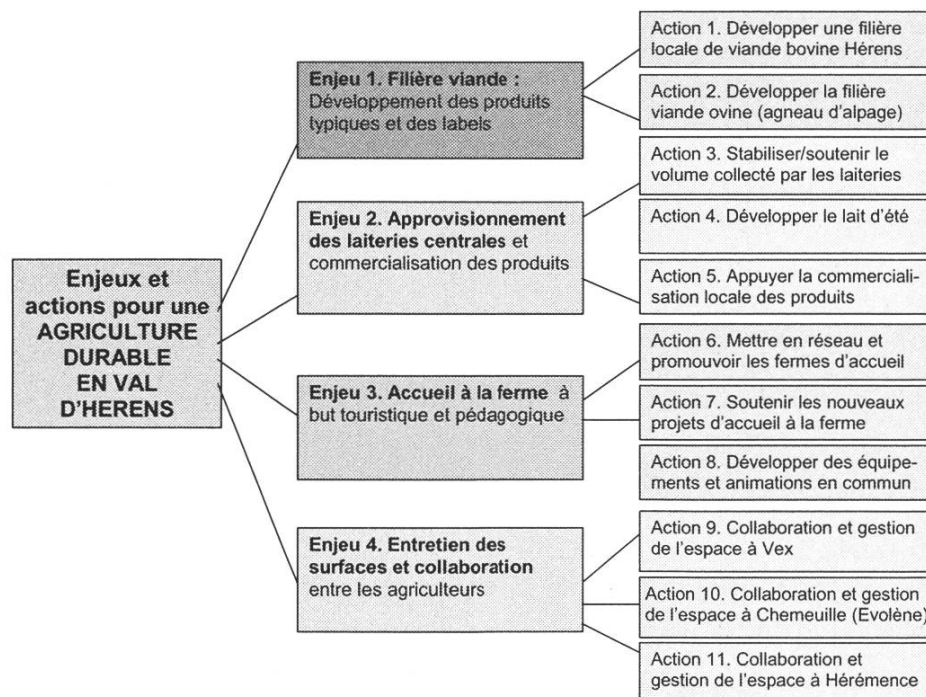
Enjeux et actions pour une AGRICULTURE DURABLE EN VAL D'HERENS

Enjeu 1. Filière viande : Développement des produits typiques et des labels

Action 1. Développer une filière locale de viande bovine Hérens

Action 2. Développer la filière viande ovine (agneau d'alpage)

Enjeu 2. Approvisionnement des laiteries centrales et commercialisation des produits

Action 3. Stabiliser/soutenir le volume collecté par les laiteries

Action 4. Développer le lait d'été

Action 5. Appuyer la commercialisation locale des produits

Enjeu 3. Accueil à la ferme à but touristique et pédagogique

Action 6. Mettre en réseau et promouvoir les fermes d'accueil

Action 7. Soutenir les nouveaux projets d'accueil à la ferme

Action 8. Développer des équipements et animations en commun

Enjeu 4. Entretien des surfaces et collaboration entre les agriculteurs

Action 9. Collaboration et gestion de l'espace à Vex

Action 10. Collaboration et gestion de l'espace à Chemeuille (Evolène)

Action 11. Collaboration et gestion de l'espace à Hérémence